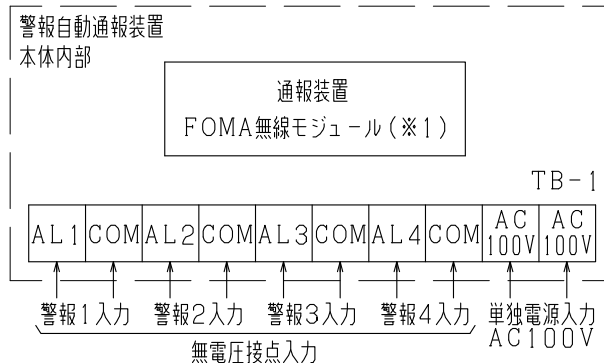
警報自動通報装置
本体内部

通報装置
FOMA無線モジュール(※1)

TB－1

| AL1 | COM | AL2 | COM | AL3 | COM | AL4 | COM | AC 100V | AC 100V |
|---|---|---|---|---|---|---|---|---|---|

警報1入力　警報2入力　警報3入力　警報4入力　単独電源入力 AC100V

無電圧接点入力